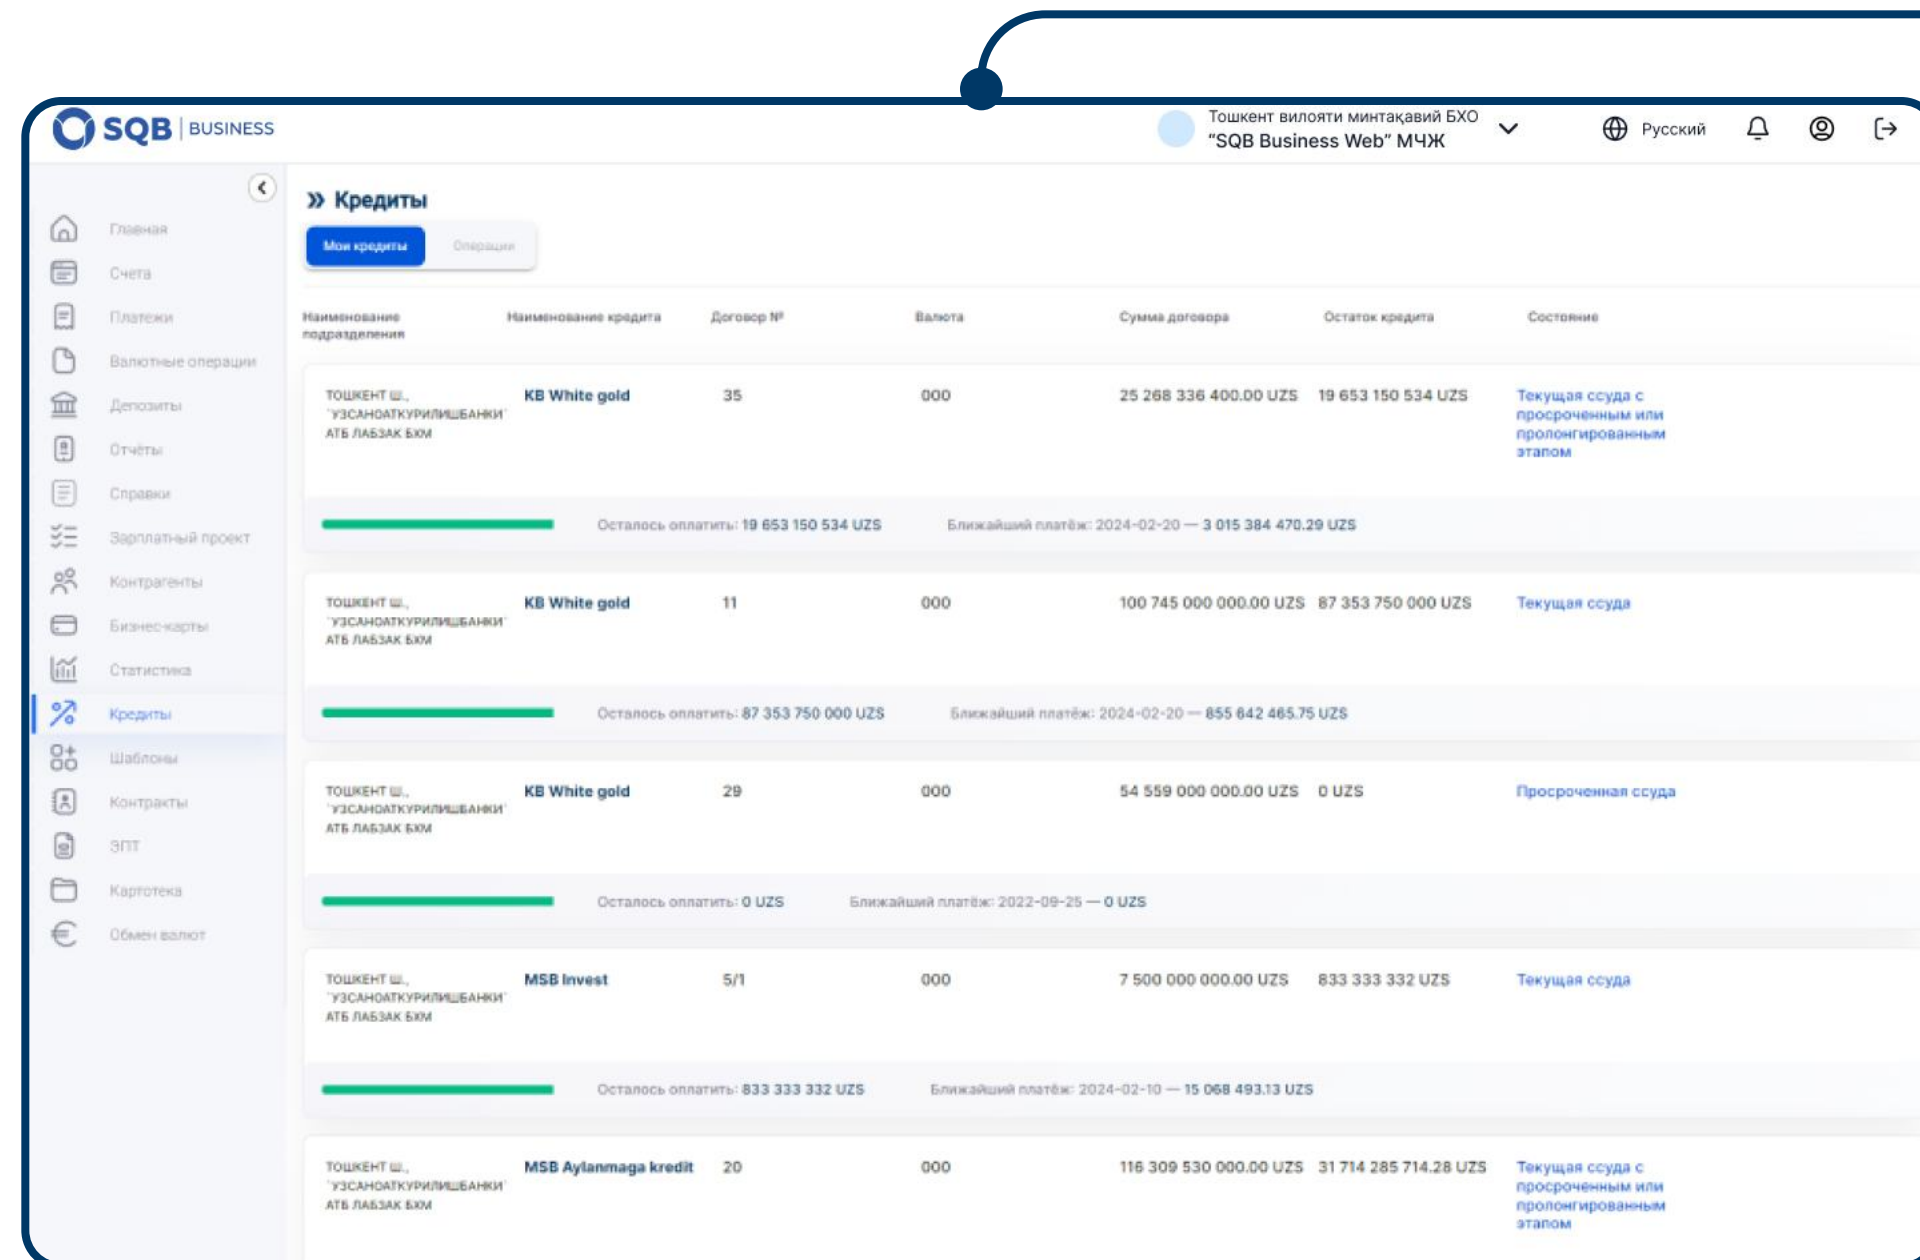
SQB | BUSINESS

Тошкент вилояти минтақавий БХО
"SQB Business Web" МЧЖ

Русский

Главная
Счета
Платежи
Валютные операции
Депозиты
Отчёты
Справки
Зарплатный проект
Контрагенты
Бизнес-карты
Статистика
Кредиты
Шаблоны
Контракты
ЗПТ
Картотека
Обмен валют

» Кредиты

Мои кредиты | Операции

| Наименование подразделения | Наименование кредита | Договор № | Валюта | Сумма договора | Остаток кредита | Состояние |
|---|---|---|---|---|---|---|
| ТОШКЕНТ Ш., "УЗСАНОАТКУРИЛИШБАНКИ" АТБ ЛАБЗАК БХМ | KB White gold | 35 | 000 | 25 268 336 400.00 UZS | 19 653 150 534 UZS | Текущая ссуда с просроченным или пролонгированным этапом |

Осталось оплатить: 19 653 150 534 UZS    Ближайший платёж: 2024-02-20 — 3 015 384 470.29 UZS

| ТОШКЕНТ Ш., "УЗСАНОАТКУРИЛИШБАНКИ" АТБ ЛАБЗАК БХМ | KB White gold | 11 | 000 | 100 745 000 000.00 UZS | 87 353 750 000 UZS | Текущая ссуда |
|---|---|---|---|---|---|---|

Осталось оплатить: 87 353 750 000 UZS    Ближайший платёж: 2024-02-20 — 855 642 465.75 UZS

| ТОШКЕНТ Ш., "УЗСАНОАТКУРИЛИШБАНКИ" АТБ ЛАБЗАК БХМ | KB White gold | 29 | 000 | 54 559 000 000.00 UZS | 0 UZS | Просроченная ссуда |
|---|---|---|---|---|---|---|

Осталось оплатить: 0 UZS    Ближайший платёж: 2022-09-25 — 0 UZS

| ТОШКЕНТ Ш., "УЗСАНОАТКУРИЛИШБАНКИ" АТБ ЛАБЗАК БХМ | MSB Invest | 5/1 | 000 | 7 500 000 000.00 UZS | 833 333 332 UZS | Текущая ссуда |
|---|---|---|---|---|---|---|

Осталось оплатить: 833 333 332 UZS    Ближайший платёж: 2024-02-10 — 15 068 493.13 UZS

| ТОШКЕНТ Ш., "УЗСАНОАТКУРИЛИШБАНКИ" АТБ ЛАБЗАК БХМ | MSB Aylanmaga kredit | 20 | 000 | 116 309 530 000.00 UZS | 31 714 285 714.28 UZS | Текущая ссуда с просроченным или пролонгированным этапом |
|---|---|---|---|---|---|---|